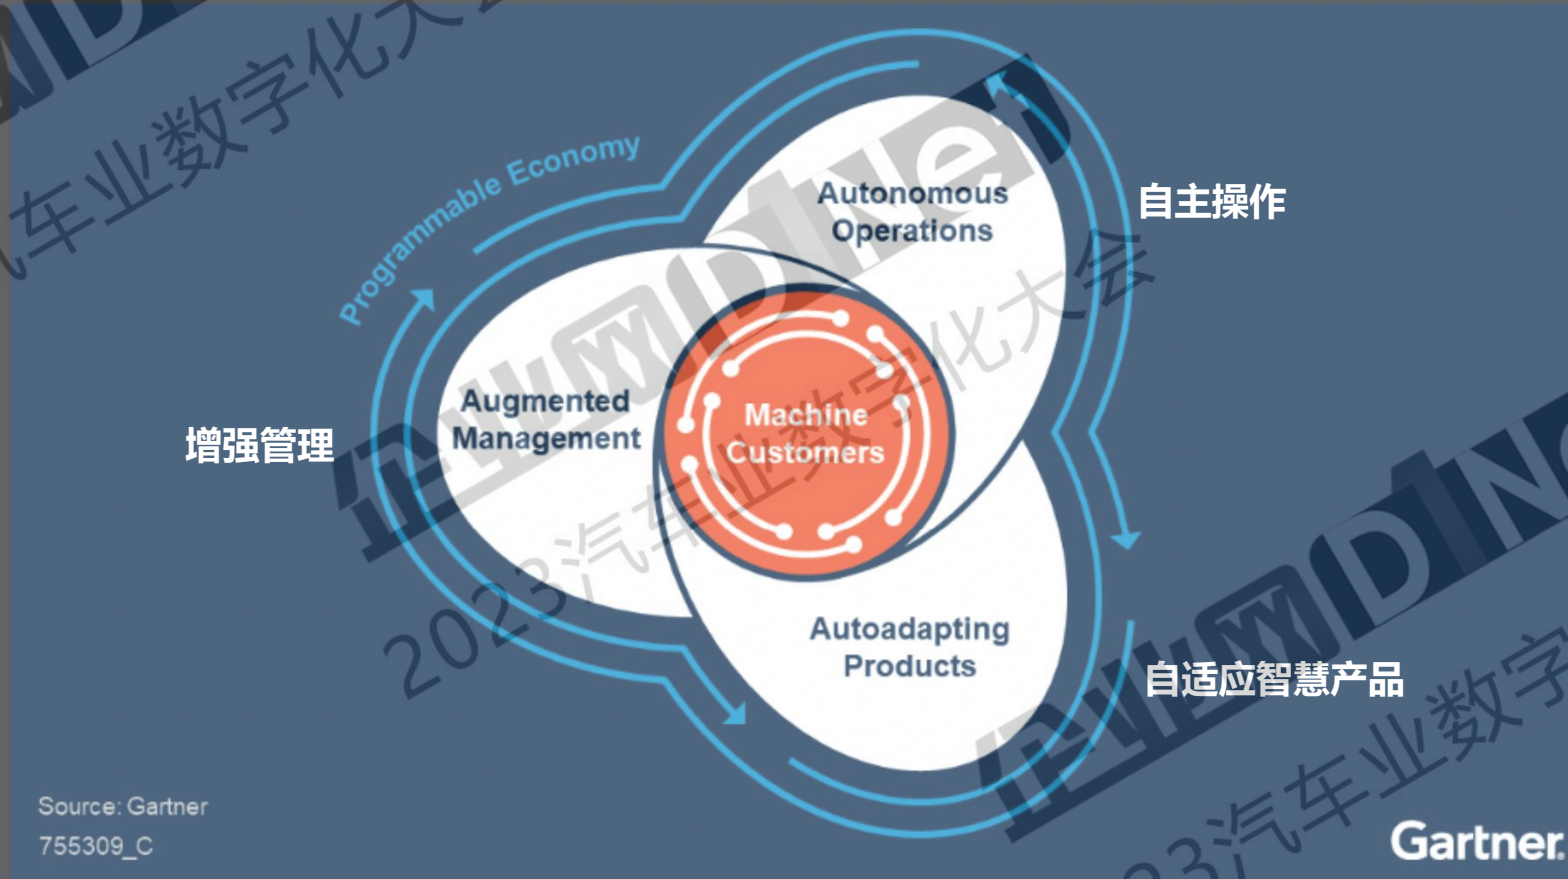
Programmable Economy

Autonomous Operations

自主操作

Augmented Management

增强管理

Machine Customers

Autoadapting Products

自适应智慧产品

2023汽车业数字化大会

Source: Gartner
755309_C

Gartner